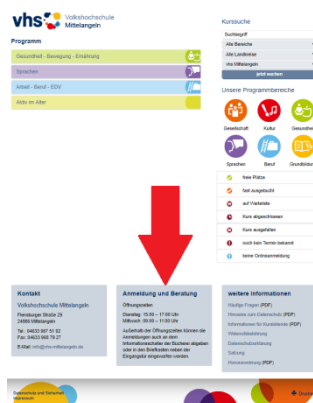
vhs Volkshochschule Mittelangeln

Programm

Gesundheit - Bewegung - Ernährung

Sprachen

Arbeit - Beruf - EDV

Aktiv im Alter

Kurssuche

Suchbegriff

Alle Bereiche

Alle Landkreise

vhs Mittelangeln

jetzt suchen

Unsere Programmbereiche

Gesellschaft

Kultur

Gesundheit

Sprachen

Beruf

Grundbildung

freie Plätze

fast ausgebucht

auf Warteliste

Kurs abgeschlossen

Kurs ausgefallen

noch kein Termin bekannt

keine Onlineanmeldung

Kontakt

Volkshochschule Mittelangeln

Flensburger Straße 29
24986 Mittelangeln

Tel.: 04633 967 51 92
Fax: 04633 966 79 27

E-Mail: info@vhs-mittelangeln.de

Anmeldung und Beratung

Öffnungszeiten

Dienstag 15:00 – 17:00 Uhr
Mittwoch 09:00 – 11:00 Uhr

Außerhalb der Öffnungszeiten können die Anmeldungen auch an dem Informationsschalter der Bücherei abgeben oder in den Briefkasten neben der Eingangstür eingeworfen werden.

weitere Informationen

Häufige Fragen (PDF)

Hinweise zum Datenschutz (PDF)

Informationen für Kursleitende (PDF)

Widerrufsbelehrung

Datenschutzerklärung

Satzung

Honorarordnung (PDF)

Datenschutz und Sicherheit
Impressum